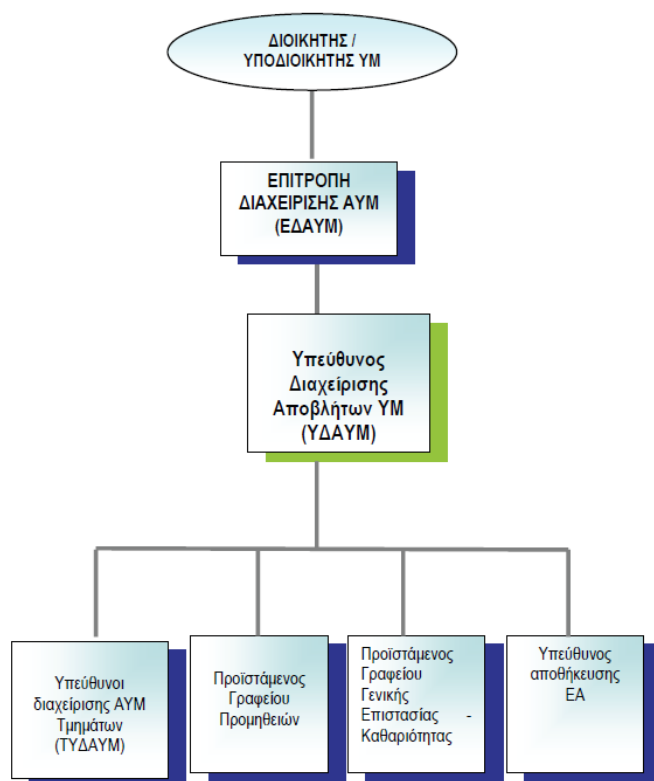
ΔΙΟΙΚΗΤΗΣ / ΥΠΟΔΙΟΙΚΗΤΗΣ ΥΜ

ΕΠΙΤΡΟΠΗ ΔΙΑΧΕΙΡΙΣΗΣ ΑΥΜ (ΕΔΑΥΜ)

Υπεύθυνος Διαχείρισης Αποβλήτων ΥΜ (ΥΔΑΥΜ)

Υπεύθυνοι διαχείρισης ΑΥΜ Τμημάτων (ΤΥΔΑΥΜ)

Προϊστάμενος Γραφείου Προμηθειών

Προϊστάμενος Γραφείου Γενικής Επιστασίας - Καθαριότητας

Υπεύθυνος αποθήκευσης ΕΑ